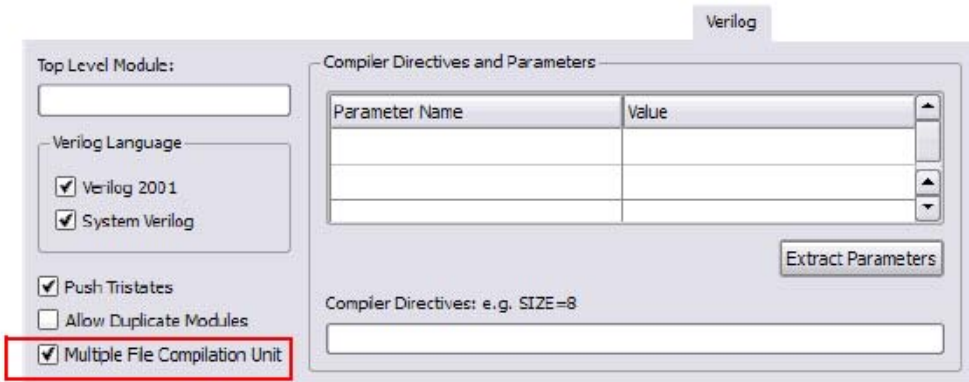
Verilog

Top Level Module:

Verilog Language

Verilog 2001

System Verilog

Push Tristates

Allow Duplicate Modules

Multiple File Compilation Unit

Compiler Directives and Parameters

| Parameter Name | Value |
|---|---|
| | |
| | |
| | |

Extract Parameters

Compiler Directives: e.g. SIZE=8